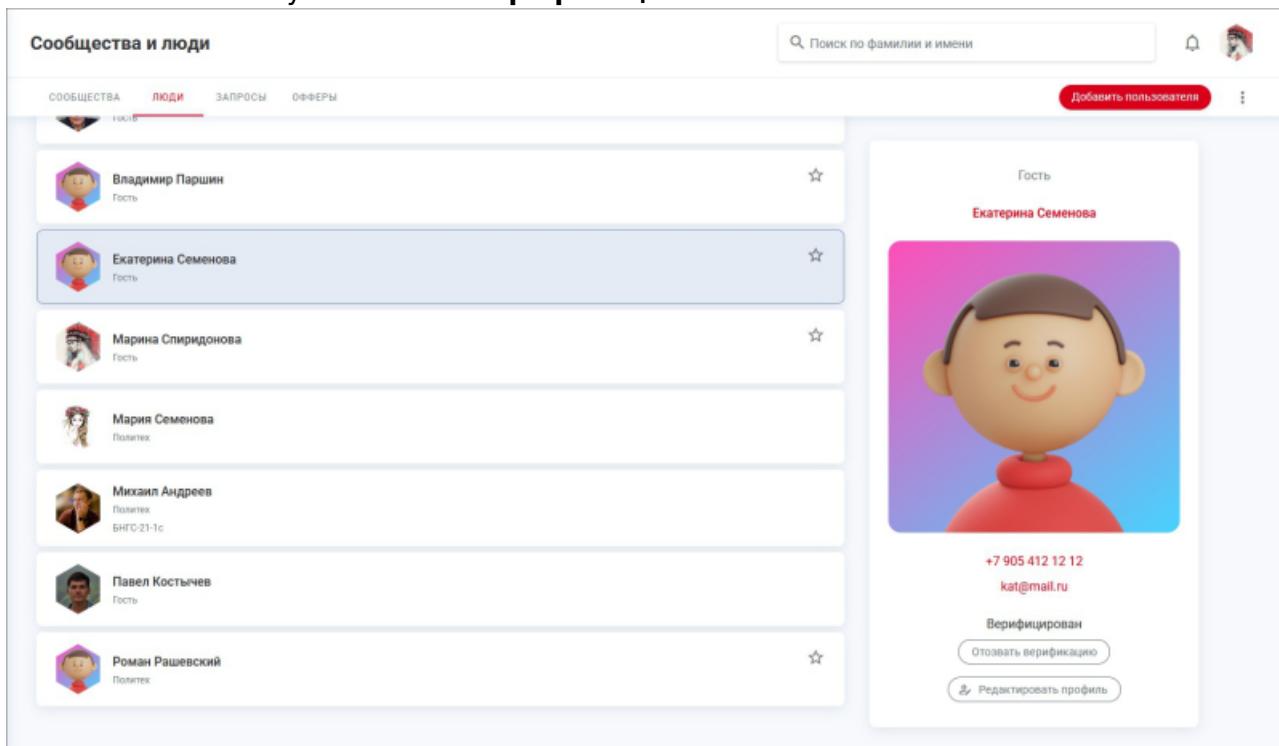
Сообщества и люди

Поиск по фамилии и имени

СООБЩЕСТВА ЛЮДИ ЗАПРОСЫ ОФФЕРЫ

Добавить пользователя

Гость

Владимир Паршин
Гость

Екатерина Семенова
Гость

Марина Спиридонова
Гость

Мария Семенова
Политех

Михаил Андреев
Политех
БНГС-21-1с

Павел Костычев
Гость

Роман Рашевский
Политех

Гость

Екатерина Семенова

+7 905 412 12 12

kat@mail.ru

Верифицирован

Отозвать верификацию

Редактировать профиль